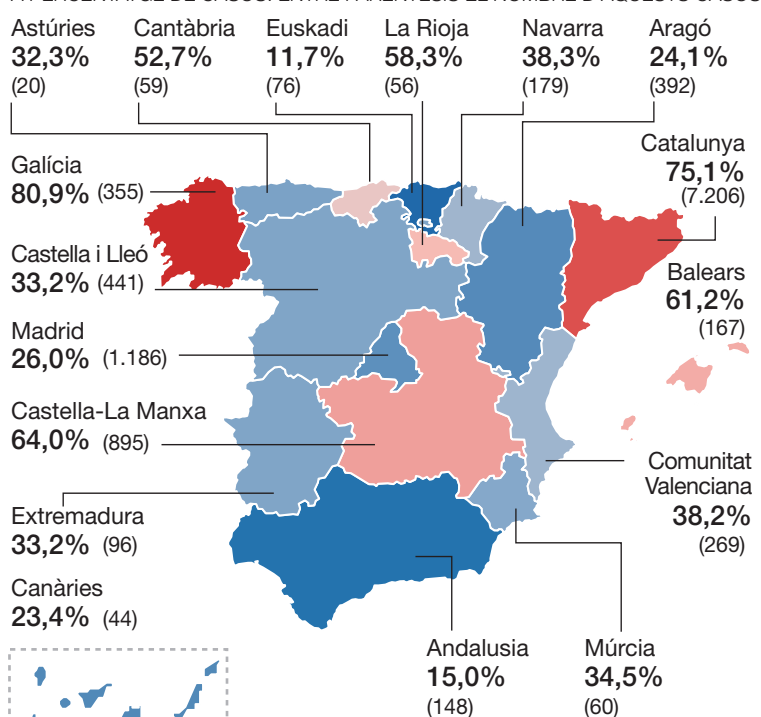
Astúries
32,3%
(20)

Cantàbria
52,7%
(59)

Euskadi
11,7%
(76)

La Rioja
58,3%
(56)

Navarra
38,3%
(179)

Aragó
24,1%
(392)

Galícia
80,9% (355)

Catalunya
75,1%
(7.206)

Castella i Lleó
33,2% (441)

Balears
61,2%
(167)

Madrid
26,0% (1.186)

Castella-La Manxa
64,0% (895)

Comunitat Valenciana
38,2%
(269)

Extremadura
33,2% (96)

Canàries
23,4% (44)

Andalusia
15,0%
(148)

Múrcia
34,5%
(60)